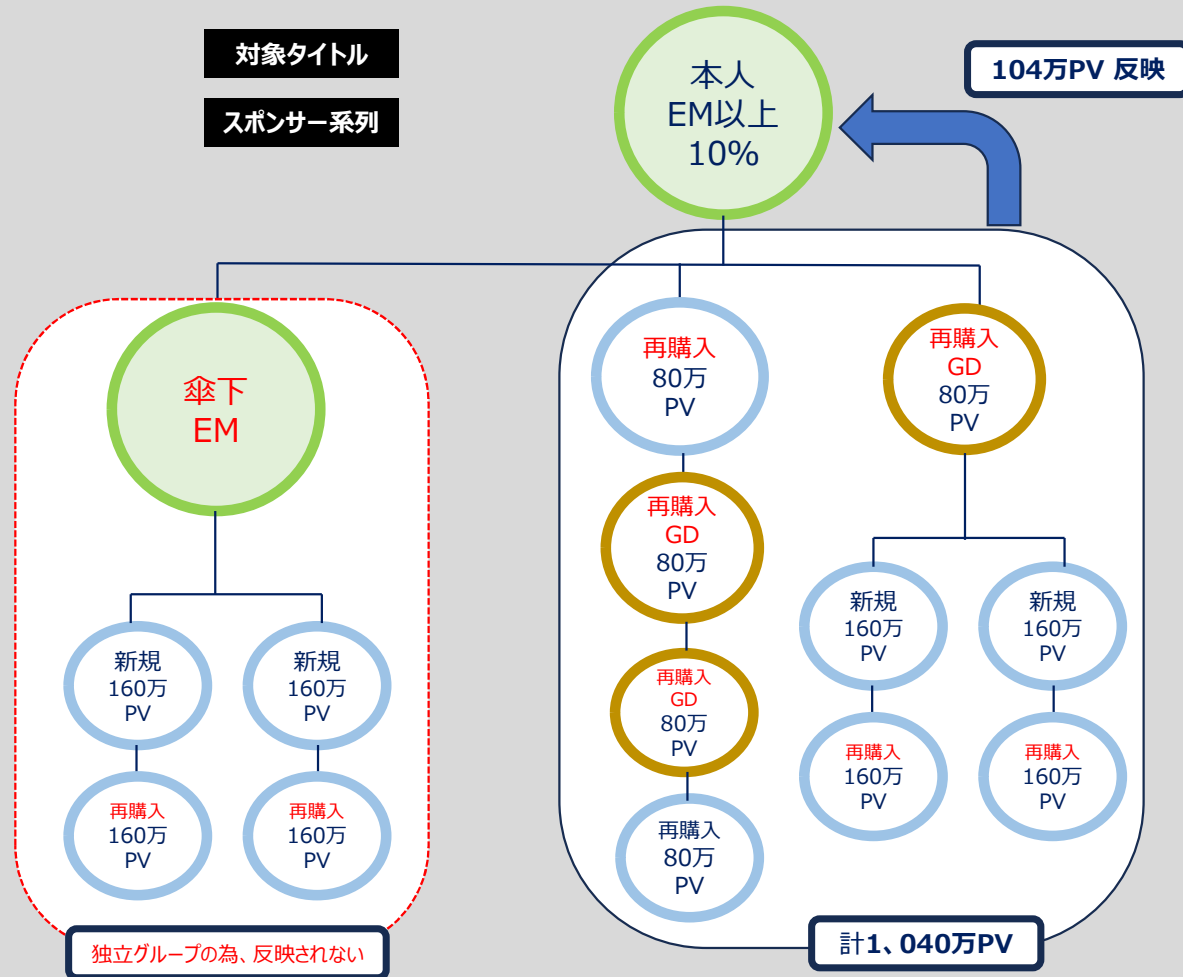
対象タイトル

スポンサー系列

本人
EM以上
10%

104万PV 反映

傘下
EM

新規
160万
PV

新規
160万
PV

再購入
160万
PV

再購入
160万
PV

独立グループの為、反映されない

再購入
80万
PV

再購入
GD
80万
PV

再購入
GD
80万
PV

再購入
80万
PV

再購入
GD
80万
PV

新規
160万
PV

新規
160万
PV

再購入
160万
PV

再購入
160万
PV

計1、040万PV